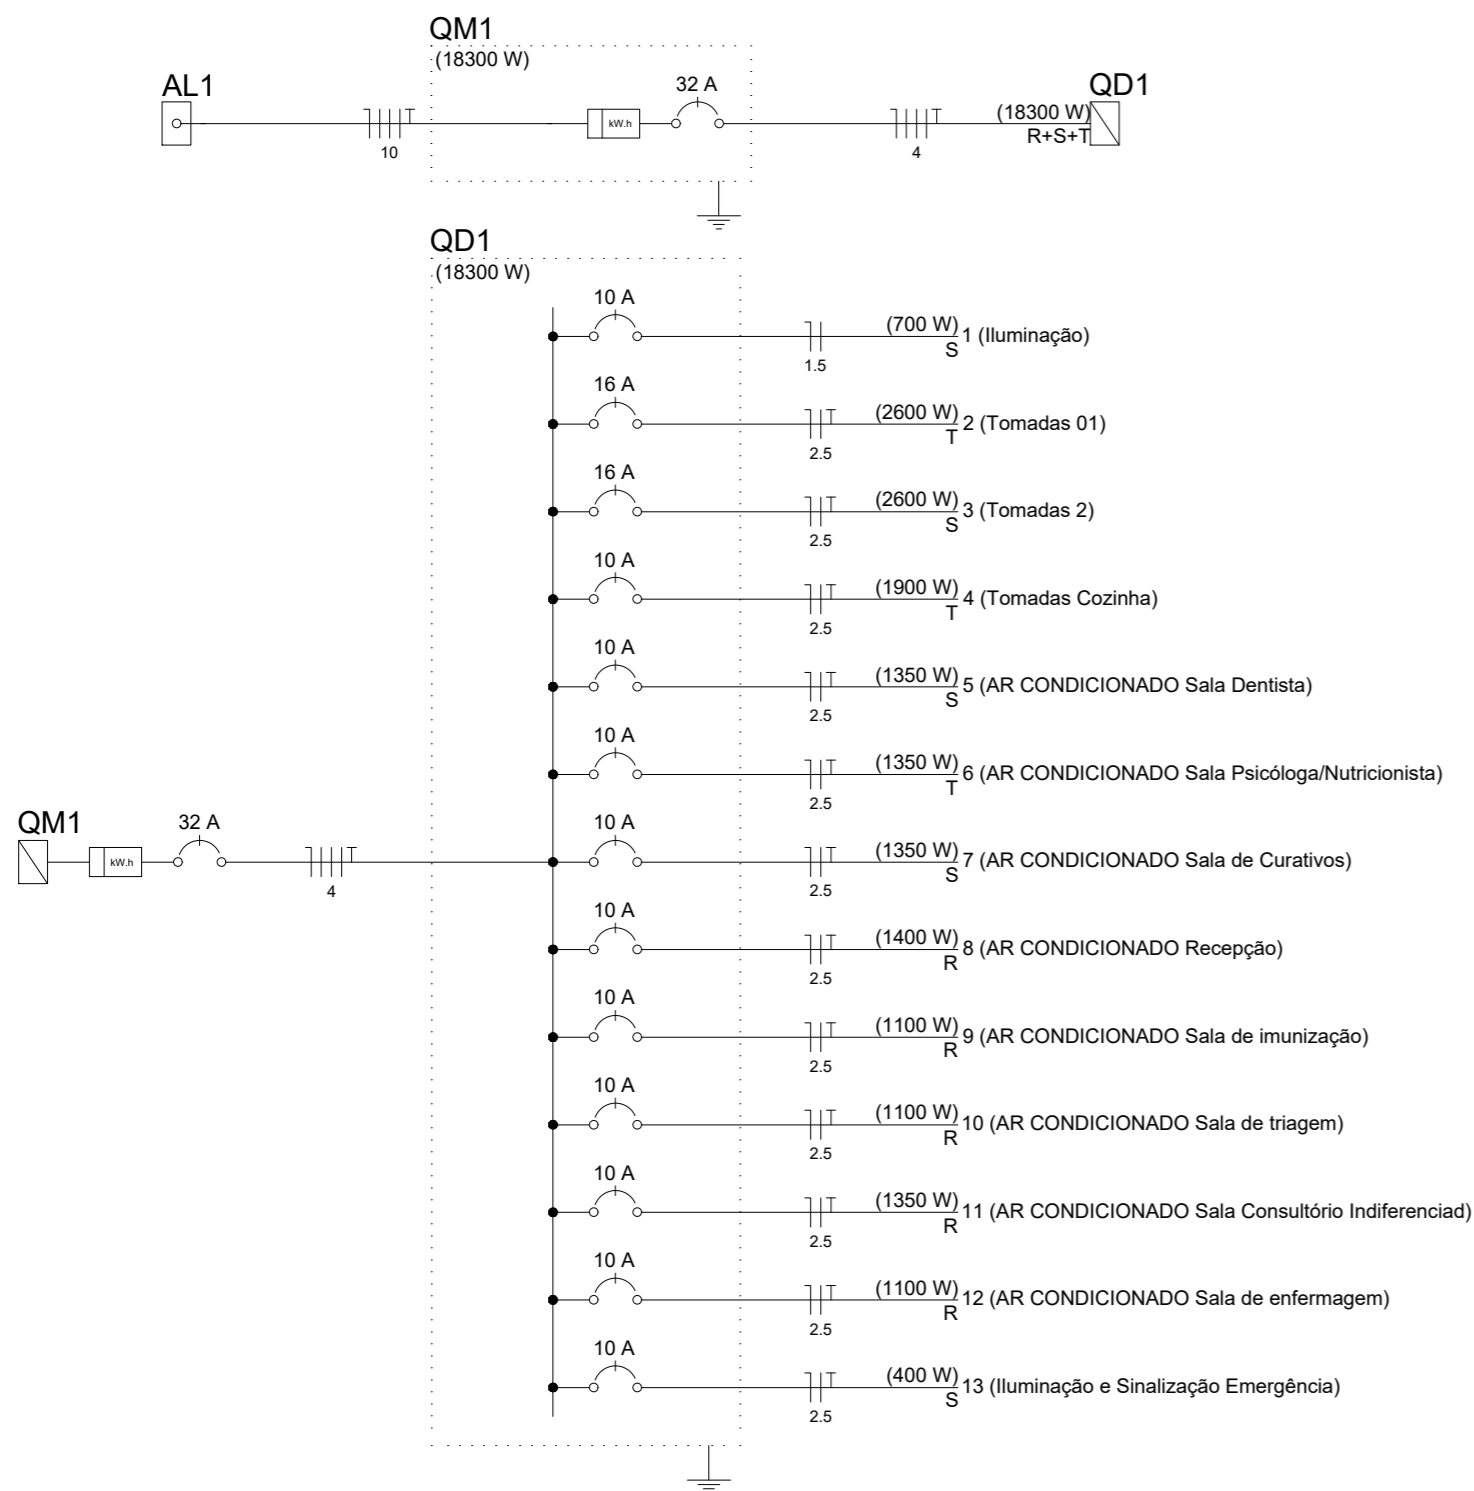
QM1
(18300 W)
AL1
10
kW.h
32 A
4
(18300 W)
R+S+T
QD1

QD1
(18300 W)
10 A
(700 W)
S
1 (Iluminação)
1.5
16 A
(2600 W)
T
2 (Tomadas 01)
2.5
16 A
(2600 W)
S
3 (Tomadas 2)
2.5
10 A
(1900 W)
T
4 (Tomadas Cozinha)
2.5
10 A
(1350 W)
S
5 (AR CONDICIONADO Sala Dentista)
2.5
10 A
(1350 W)
T
6 (AR CONDICIONADO Sala Psicóloga/Nutricionista)
2.5
QM1
kW.h
32 A
4
10 A
(1350 W)
S
7 (AR CONDICIONADO Sala de Curativos)
2.5
10 A
(1400 W)
R
8 (AR CONDICIONADO Recepção)
2.5
10 A
(1100 W)
R
9 (AR CONDICIONADO Sala de imunização)
2.5
10 A
(1100 W)
R
10 (AR CONDICIONADO Sala de triagem)
2.5
10 A
(1350 W)
R
11 (AR CONDICIONADO Sala Consultório Indiferenciad)
2.5
10 A
(1100 W)
R
12 (AR CONDICIONADO Sala de enfermagem)
2.5
10 A
(400 W)
S
13 (Iluminação e Sinalização Emergência)
2.5